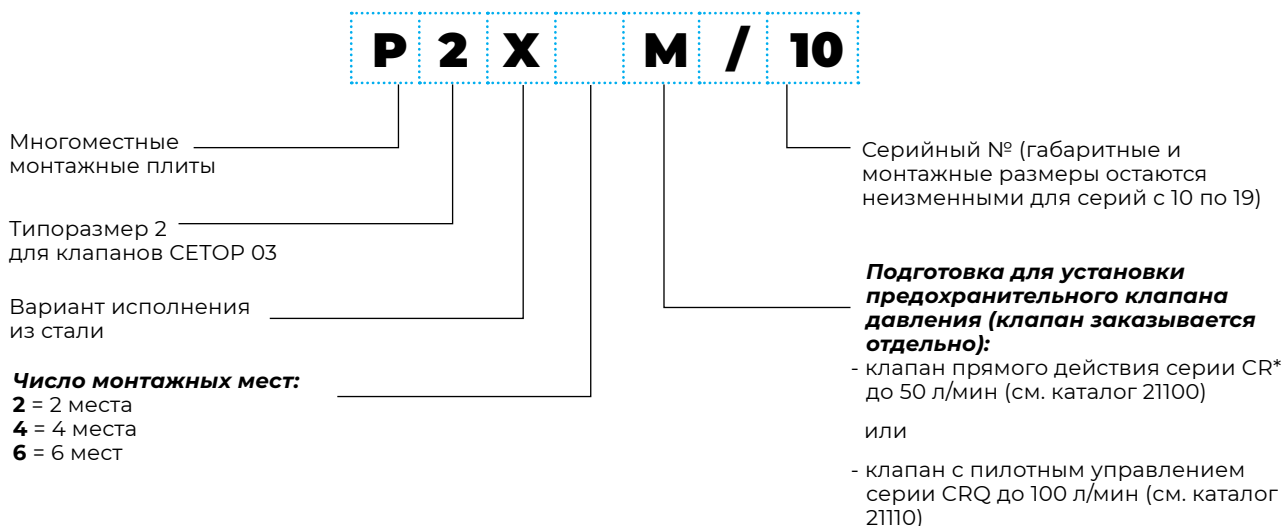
| P | 2 | X | | M | / | 10 |
|---|---|---|---|---|---|---|

Многоместные монтажные плиты

Типоразмер 2 для клапанов CETOP 03

Вариант исполнения из стали

***Число монтажных мест:***
**2** = 2 места
**4** = 4 места
**6** = 6 мест

Серийный № (габаритные и монтажные размеры остаются неизменными для серий с 10 по 19)

***Подготовка для установки предохранительного клапана давления (клапан заказывается отдельно):***
- клапан прямого действия серии CR* до 50 л/мин (см. каталог 21100)

или

- клапан с пилотным управлением серии CRQ до 100 л/мин (см. каталог 21110)